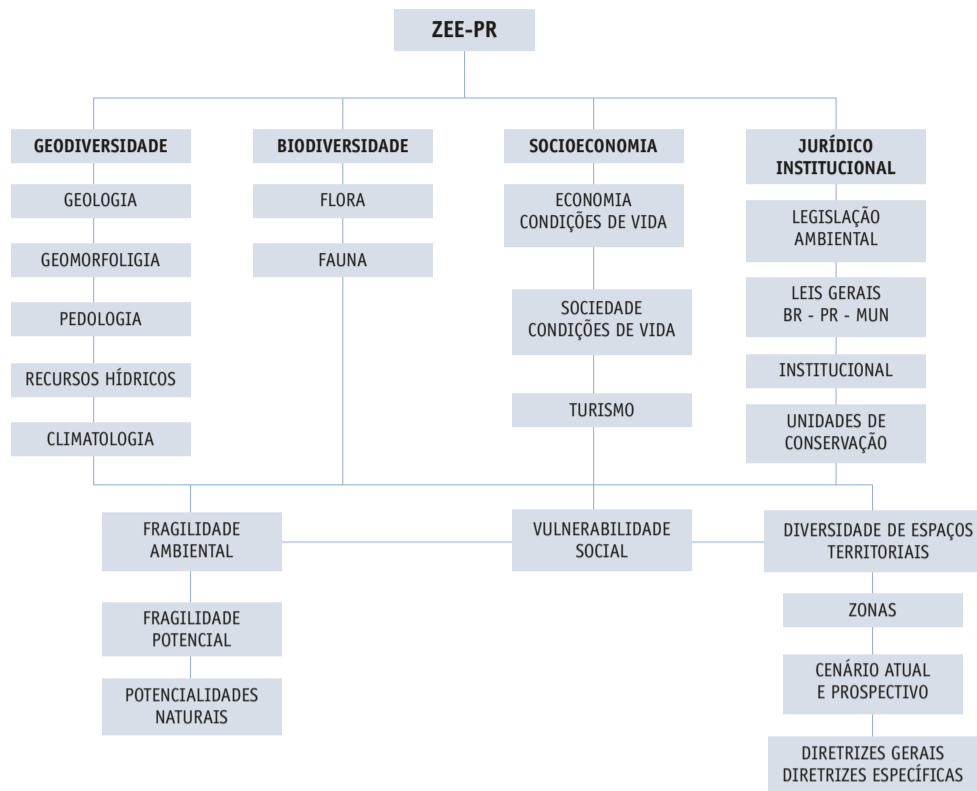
ZEE-PR

GEODIVERSIDADE

GEOLOGIA

GEOMORFOLIGIA

PEDOLOGIA

RECURSOS HÍDRICOS

CLIMATOLOGIA

BIODIVERSIDADE

FLORA

FAUNA

SOCIOECONOMIA

ECONOMIA CONDIÇÕES DE VIDA

SOCIEDADE CONDIÇÕES DE VIDA

TURISMO

JURÍDICO INSTITUCIONAL

LEGISLAÇÃO AMBIENTAL

LEIS GERAIS BR - PR - MUN

INSTITUCIONAL

UNIDADES DE CONSERVAÇÃO

FRAGILIDADE AMBIENTAL

FRAGILIDADE POTENCIAL

POTENCIALIDADES NATURAIS

VULNERABILIDADE SOCIAL

DIVERSIDADE DE ESPAÇOS TERRITORIAIS

ZONAS

CENÁRIO ATUAL E PROSPECTIVO

DIRETRIZES GERAIS DIRETRIZES ESPECÍFICAS